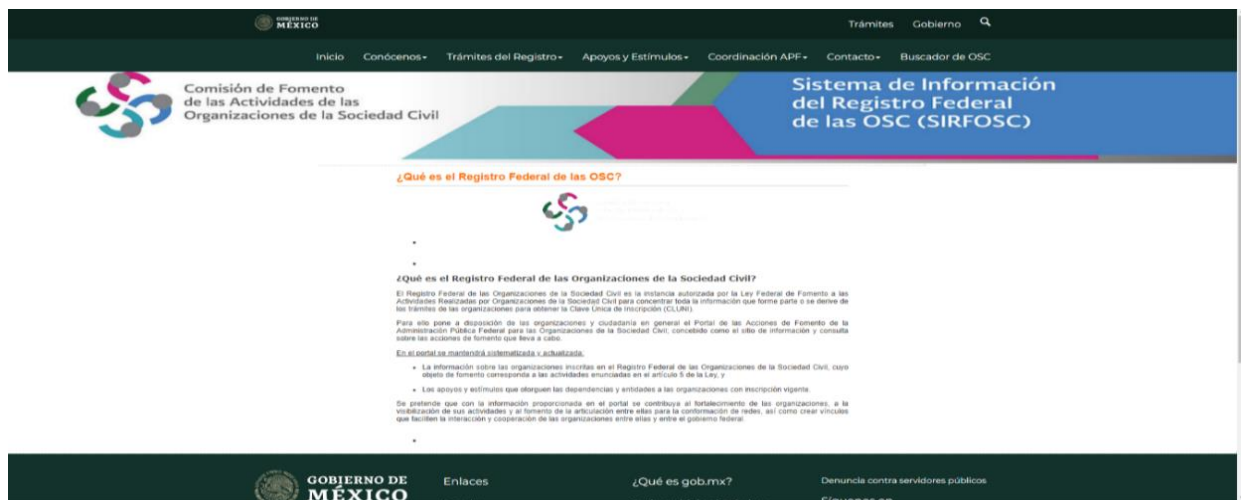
GOBIERNO DE MÉXICO

Trámites Gobierno

Inicio Conócenos Trámites del Registro Apoyos y Estímulos Coordinación APF Contacto Buscador de OSC

Comisión de Fomento de las Actividades de las Organizaciones de la Sociedad Civil

Sistema de Información del Registro Federal de las OSC (SIRFOSC)

¿Qué es el Registro Federal de las OSC?

¿Qué es el Registro Federal de las Organizaciones de la Sociedad Civil?

El Registro Federal de las Organizaciones de la Sociedad Civil es la instancia autorizada por la Ley Federal de Fomento a las Actividades Realizadas por Organizaciones de la Sociedad Civil para concentrar toda la información que forme parte o se derive de los trámites de las organizaciones para obtener la Clave Única de Inscripción (CLUNI).

Para ello pone a disposición de las organizaciones y ciudadanía en general el Portal de las Acciones de Fomento de la Administración Pública Federal para las Organizaciones de la Sociedad Civil, concebido como el sitio de información y consulta sobre las acciones de fomento que lleva a cabo.

En el portal se mantendrá sistematizada y actualizada:

• La información sobre las organizaciones inscritas en el Registro Federal de las Organizaciones de la Sociedad Civil, cuyo objeto de fomento corresponda a las actividades enunciadas en el artículo 5 de la Ley, y

• Los apoyos y estímulos que otorguen las dependencias y entidades a las organizaciones con inscripción vigente.

Se pretende que con la información proporcionada en el portal se contribuya al fortalecimiento de las organizaciones, a la visibilización de sus actividades y al fomento de la articulación entre ellas para la conformación de redes, así como crear vínculos que faciliten la interacción y cooperación de las organizaciones entre ellas y entre el gobierno federal.

GOBIERNO DE MÉXICO

Enlaces

¿Qué es gob.mx?

Denuncia contra servidores públicos

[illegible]